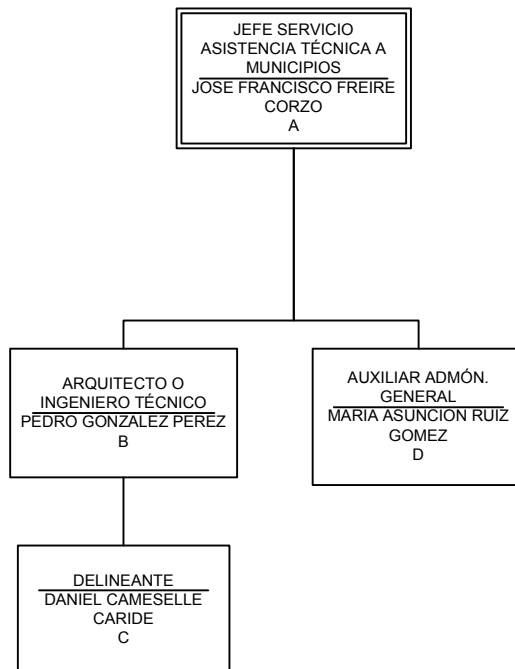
JEFE SERVICIO ASISTENCIA TÉCNICA A MUNICIPIOS
JOSE FRANCISCO FREIRE CORZO
A

ARQUITECTO O INGENIERO TÉCNICO
PEDRO GONZALEZ PEREZ
B

AUXILIAR ADMÓN. GENERAL
MARIA ASUNCION RUIZ GOMEZ
D

DELINEANTE
DANIEL CAMESELLE CARIDE
C